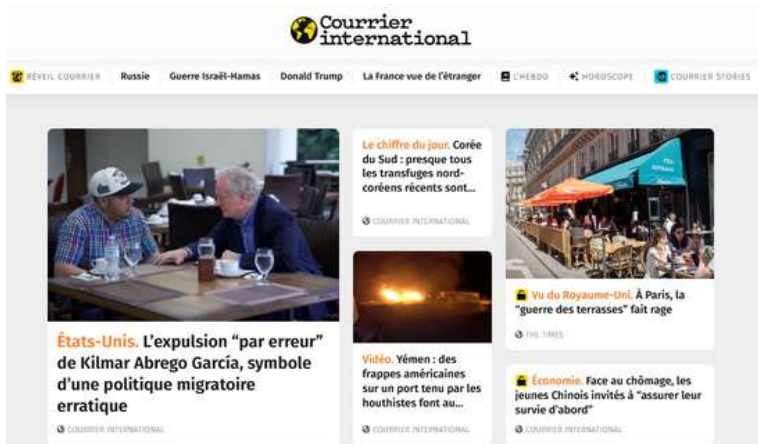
Courrier international

RÉVEIL COURRIER Russie Guerre Israël-Hamas Donald Trump La France vue de l'étranger L'HEBDO HOROSCOPE COURRIER STORIES

États-Unis. L'expulsion "par erreur" de Kilmar Abrego García, symbole d'une politique migratoire erratique

COURRIER INTERNATIONAL

Le chiffre du jour. Corée du Sud : presque tous les transfuges nord-coréens récents sont…

COURRIER INTERNATIONAL

Vidéo. Yémen : des frappes américaines sur un port tenu par les houthistes font au…

COURRIER INTERNATIONAL

Vu du Royaume-Uni. À Paris, la "guerre des terrasses" fait rage

THE TIMES

Économie. Face au chômage, les jeunes Chinois invités à "assurer leur survie d'abord"

COURRIER INTERNATIONAL